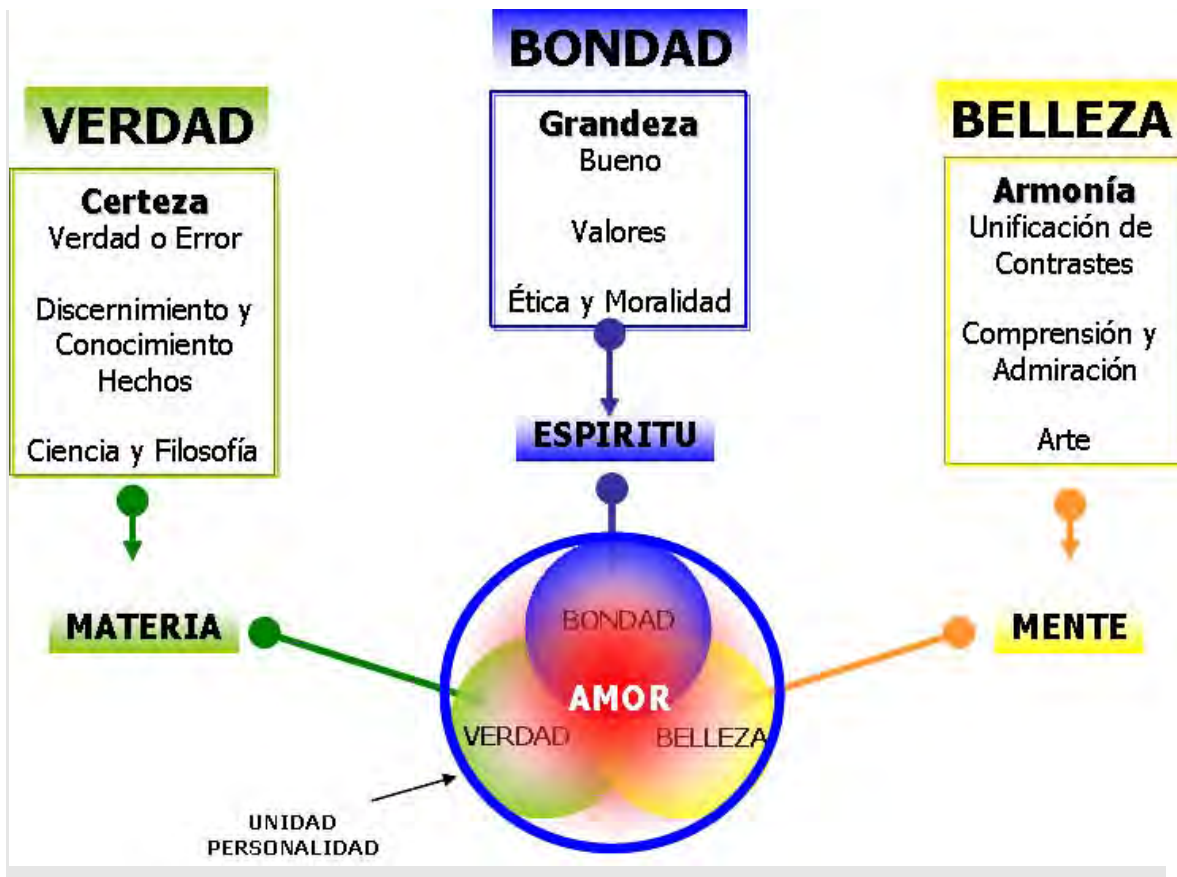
BONDAD

VERDAD

BELLEZA

Grandeza
Bueno

Valores

Ética y Moralidad

Certeza
Verdad o Error

Discernimiento y Conocimiento Hechos

Ciencia y Filosofía

Armonía
Unificación de Contrastes

Comprensión y Admiración

Arte

ESPIRITU

MATERIA

MENTE

BONDAD

AMOR

VERDAD

BELLEZA

UNIDAD
PERSONALIDAD